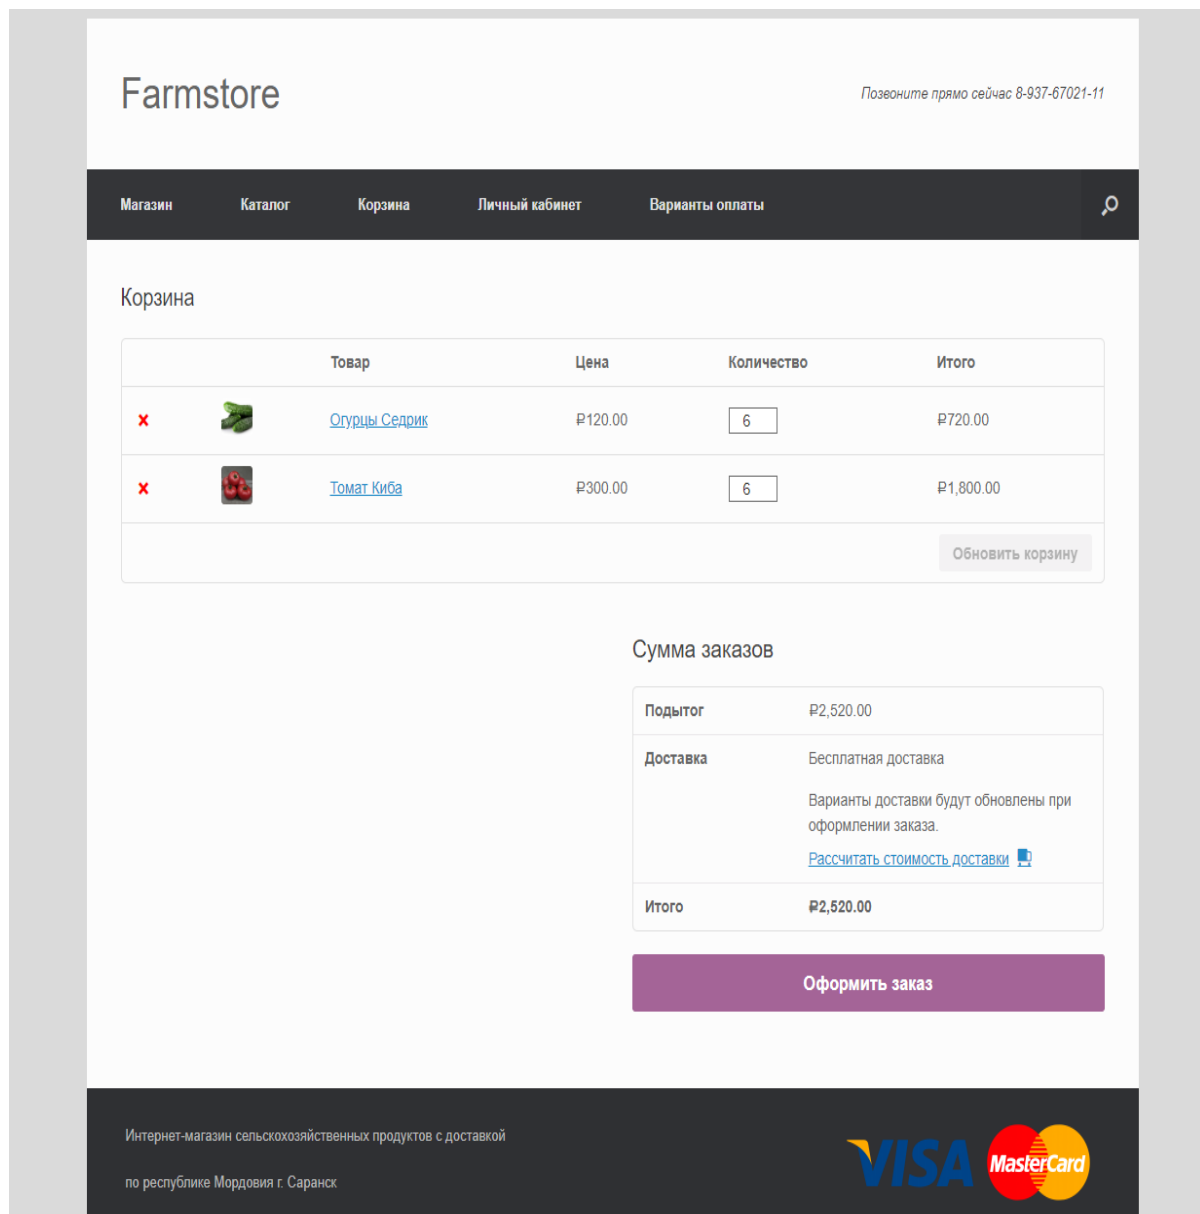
Farmstore

Позвоните прямо сейчас 8-937-67021-11

Магазин Каталог Корзина Личный кабинет Варианты оплаты

Корзина

| | | Товар | Цена | Количество | Итого |
|---|---|---|---|---|---|
| × | | Огурцы Седрик | ₽120.00 | 6 | ₽720.00 |
| × | | Томат Киба | ₽300.00 | 6 | ₽1,800.00 |

Обновить корзину

Сумма заказов

| | |
|---|---|
| Подытог | ₽2,520.00 |
| Доставка | Бесплатная доставка<br>Варианты доставки будут обновлены при оформлении заказа.<br>Рассчитать стоимость доставки |
| Итого | ₽2,520.00 |

Оформить заказ

Интернет-магазин сельскохозяйственных продуктов с доставкой

по республике Мордовия г. Саранск

VISA MasterCard